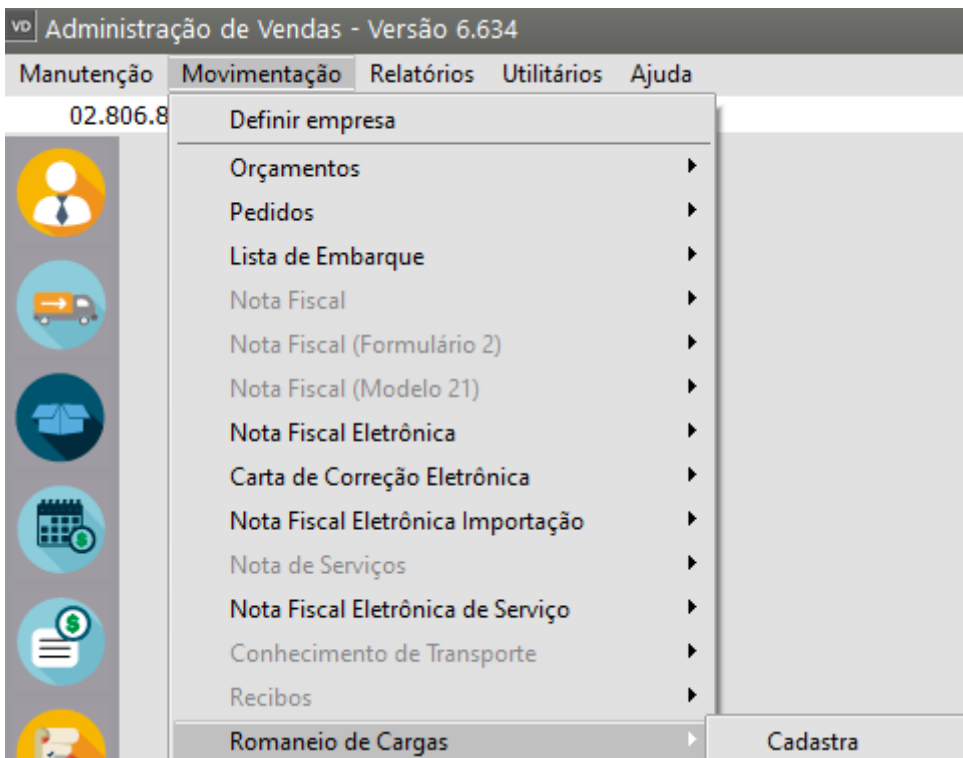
VD Administração de Vendas - Versão 6.634

Manutenção Movimentação Relatórios Utilitários Ajuda

02.806.8

Definir empresa

Orçamentos

Pedidos

Lista de Embarque

Nota Fiscal

Nota Fiscal (Formulário 2)

Nota Fiscal (Modelo 21)

Nota Fiscal Eletrônica

Carta de Correção Eletrônica

Nota Fiscal Eletrônica Importação

Nota de Serviços

Nota Fiscal Eletrônica de Serviço

Conhecimento de Transporte

Recibos

Romaneio de Cargas

Cadastra